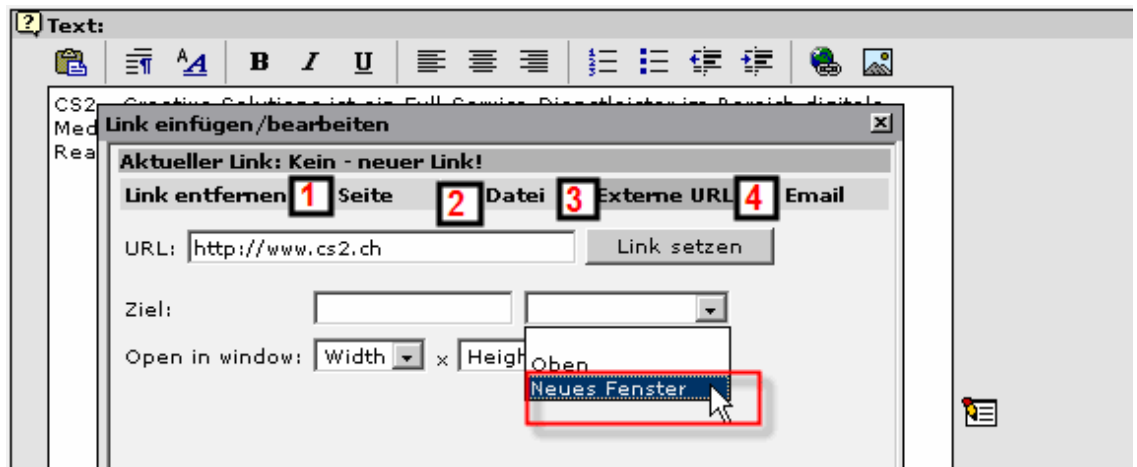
Text:

B I U

CS2 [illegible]
Med
Rea

Link einfügen/bearbeiten

Aktueller Link: Kein - neuer Link!

Link entfernen 1 Seite 2 Datei 3 Externe URL 4 Email

URL: http://www.cs2.ch

Link setzen

Ziel:

Open in window: Width x Heigh

Oben

Neues Fenster